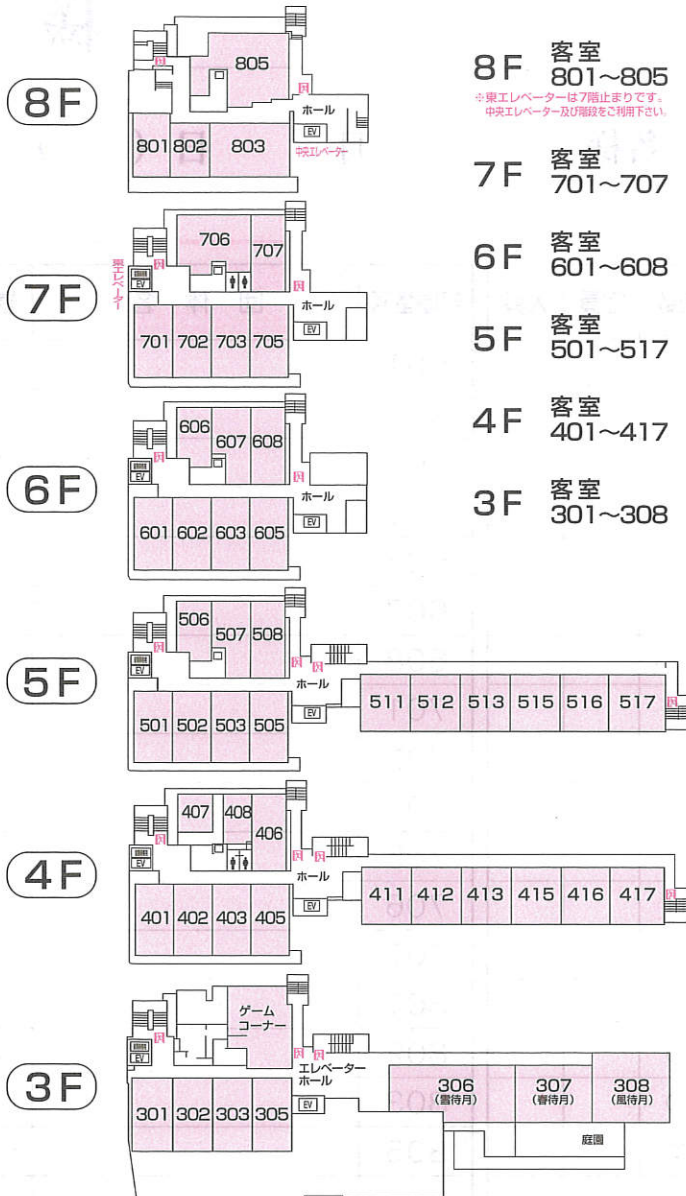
8F

805

801 802 803

ホール

EV

中央エレベーター

8F 客室 801～805

※東エレベーターは7階止まりです。中央エレベーター及び階段をご利用下さい。

7F

706 707

東エレベーター

EV

ホール

EV

701 702 703 705

7F 客室 701～707

6F

606 607 608

EV

ホール

EV

601 602 603 605

6F 客室 601～608

5F

506 507 508

EV

ホール

EV

501 502 503 505

511 512 513 515 516 517

5F 客室 501～517

4F

407 408 406

EV

ホール

EV

401 402 403 405

411 412 413 415 416 417

4F 客室 401～417

3F

ゲーム コーナー

EV

エレベーター ホール

EV

301 302 303 305

306 (雪待月) 307 (春待月) 308 (風待月)

庭園

3F 客室 301～308